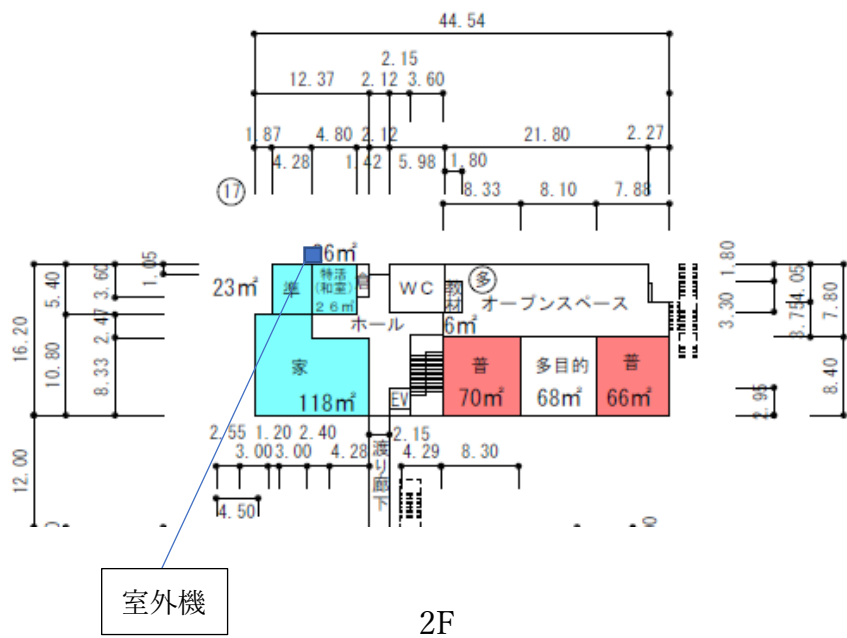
44.54

2.15

12.37 2.12 3.60

1.87 4.80 2.12 21.80 2.27

4.28 1.42 5.98 1.80

⑰

8.33 8.10 7.88

1.05

5.40 3.60

16.20

10.80 2.47

8.33

12.00

26㎡

23㎡ 準 特活 (和室) 26㎡

WC 教材 ⑧ オープンスペース

ホール 6㎡

家 118㎡

EV

普 70㎡ 多目的 68㎡ 普 66㎡

1.80

3.30 4.05 7.80

3.79

8.40

2.95

2.55 1.20 2.40 2.15

3.00 3.00 4.28 4.29 8.30

渡り廊下

4.50

室外機

2F